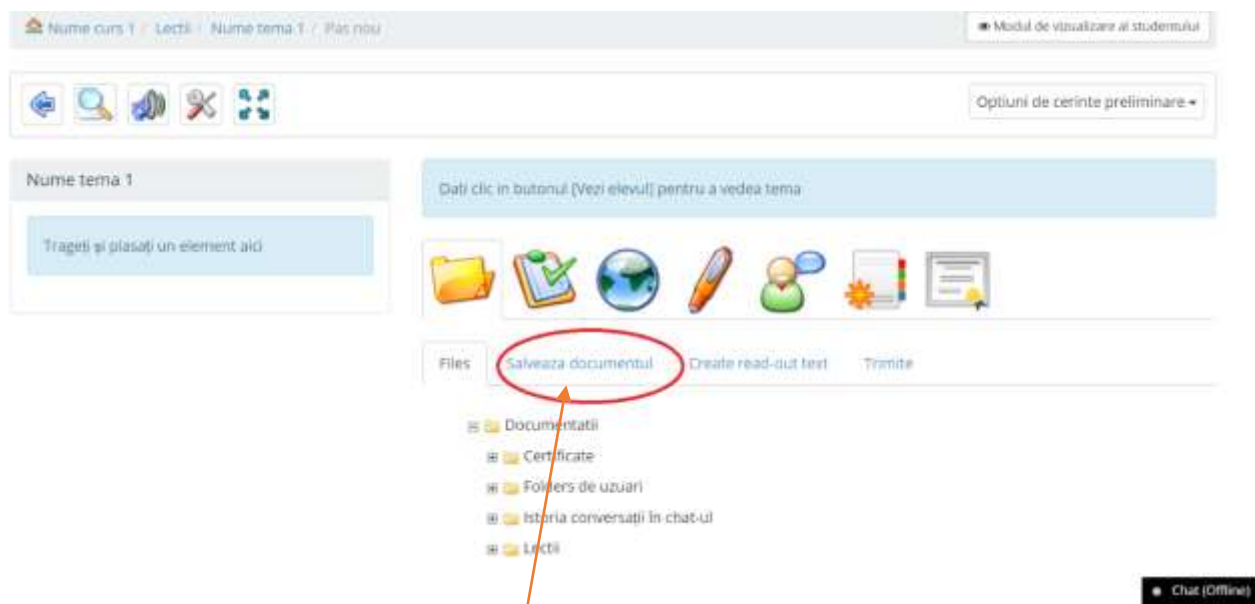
Nume curs 1 / Lecții / Nume tema 1 / Pas nou

Modul de vizualizare al studentului

Optiuni de cerinte preliminare

Nume tema 1

Trageți și plasați un element aici

Dati clic in butonul [Vezi elevul] pentru a vedea tema

Files | Salveaza documentul | Create read-out text | Trimite

Documentatii
Certificate
Folders de uzuari
Istoria conversații în chat-ul
Lectii

Chat (Offline)